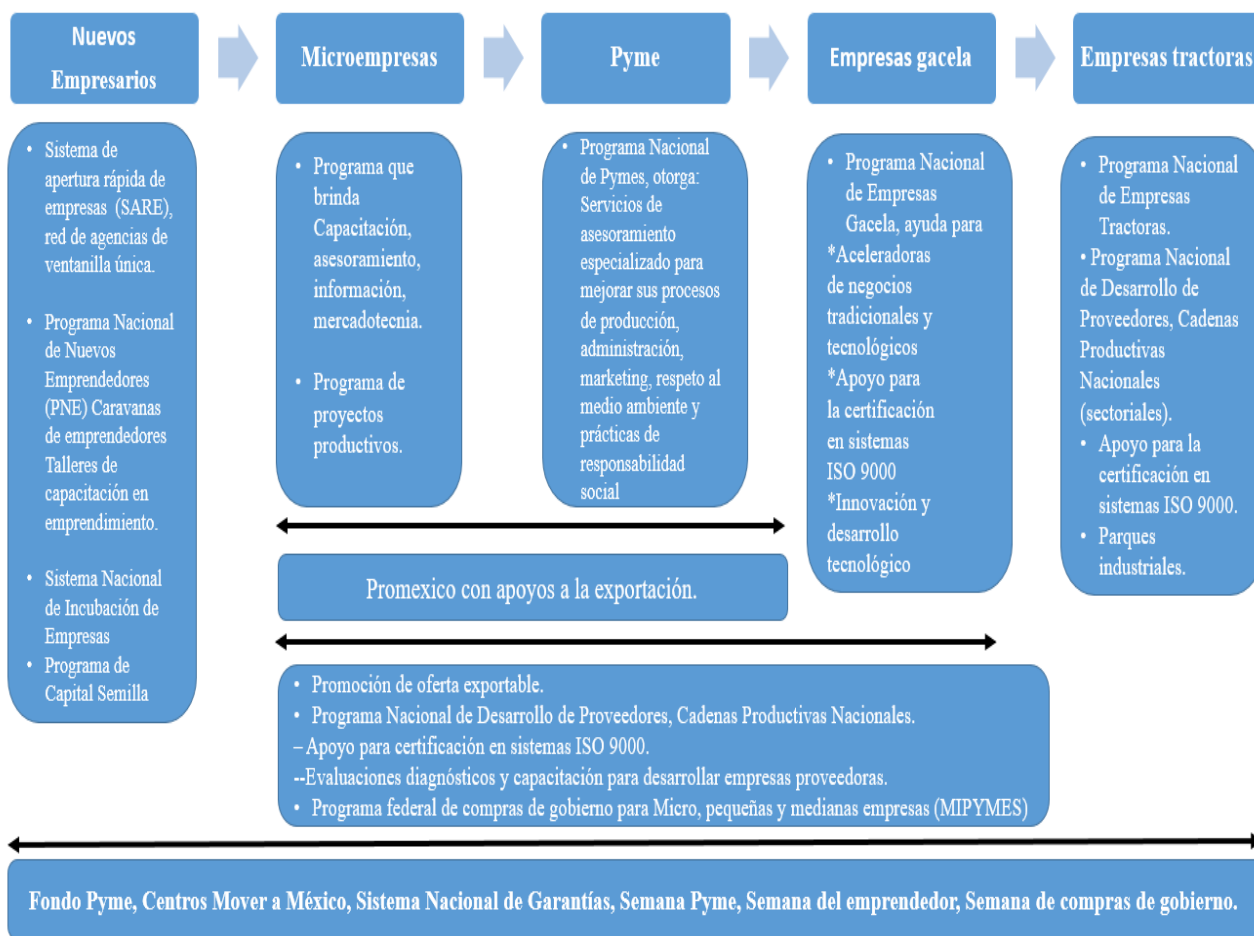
Nuevos Empresarios

Microempresas

Pyme

Empresas gacela

Empresas tractoras

• Sistema de apertura rápida de empresas (SARE), red de agencias de ventanilla única.

• Programa Nacional de Nuevos Emprendedores (PNE) Caravanas de emprendedores Talleres de capacitación en emprendimiento.

• Sistema Nacional de Incubación de Empresas

• Programa de Capital Semilla

• Programa que brinda Capacitación, asesoramiento, información, mercadotecnia.

• Programa de proyectos productivos.

• Programa Nacional de Pymes, otorga: Servicios de asesoramiento especializado para mejorar sus procesos de producción, administración, marketing, respeto al medio ambiente y prácticas de responsabilidad social

• Programa Nacional de Empresas Gacela, ayuda para
*Aceleradoras de negocios tradicionales y tecnológicos
*Apoyo para la certificación en sistemas ISO 9000
*Innovación y desarrollo tecnológico

• Programa Nacional de Empresas Tractoras.
• Programa Nacional de Desarrollo de Proveedores, Cadenas Productivas Nacionales (sectoriales).
• Apoyo para la certificación en sistemas ISO 9000.
• Parques industriales.

Promexico con apoyos a la exportación.

• Promoción de oferta exportable.
• Programa Nacional de Desarrollo de Proveedores, Cadenas Productivas Nacionales.
– Apoyo para certificación en sistemas ISO 9000.
--Evaluaciones diagnósticos y capacitación para desarrollar empresas proveedoras.
• Programa federal de compras de gobierno para Micro, pequeñas y medianas empresas (MIPYMES)

Fondo Pyme, Centros Mover a México, Sistema Nacional de Garantías, Semana Pyme, Semana del emprendedor, Semana de compras de gobierno.